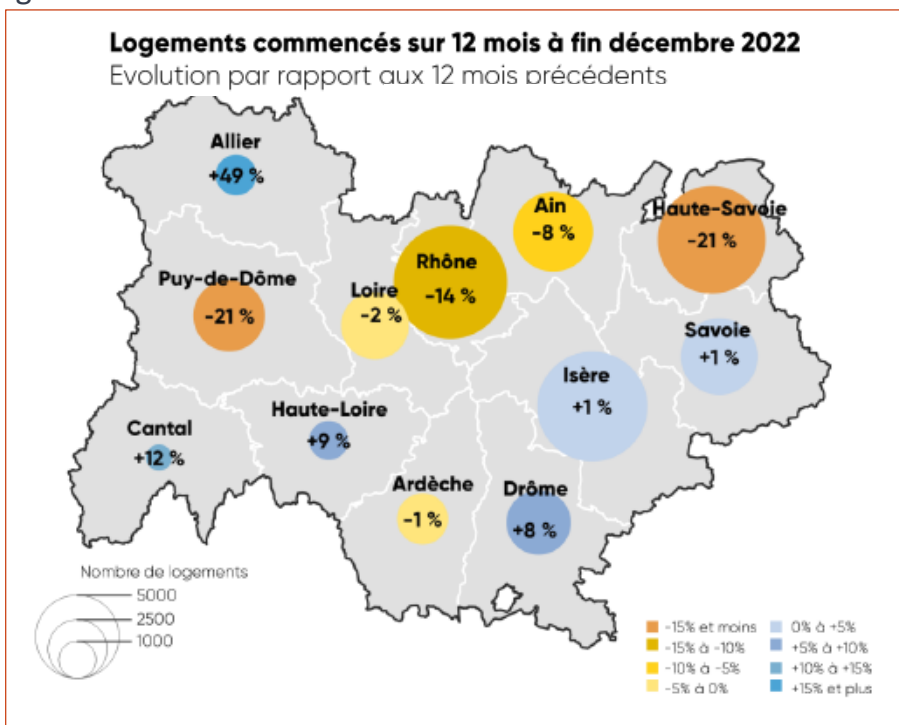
Logements commencés sur 12 mois à fin décembre 2022
Evolution par rapport aux 12 mois précédents

Allier
+49 %

Ain
-8 %

Haute-Savoie
-21 %

Rhône
-14 %

Puy-de-Dôme
-21 %

Loire
-2 %

Savoie
+1 %

Isère
+1 %

Haute-Loire
+9 %

Cantal
+12 %

Ardèche
-1 %

Drôme
+8 %

Nombre de logements
5000
2500
1000

-15% et moins
-15% à -10%
-10% à -5%
-5% à 0%
0% à +5%
+5% à +10%
+10% à +15%
+15% et plus